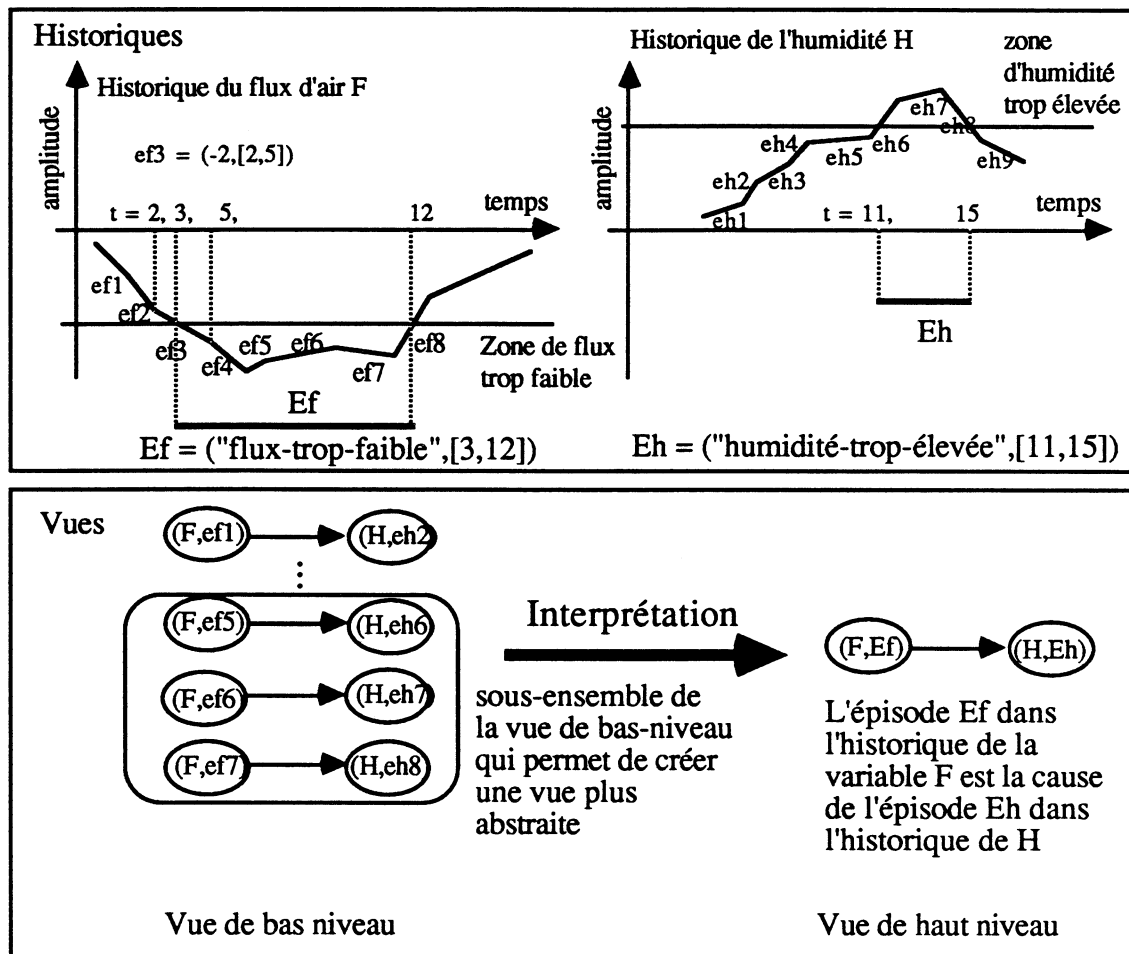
Historiques

Historique du flux d'air F

amplitude

ef3 = (-2,[2,5])

t = 2, 3, 5, 12 temps

ef1 ef2 ef3 ef4 ef5 ef6 ef7 ef8

Zone de flux trop faible

Ef

Ef = ("flux-trop-faible",[3,12])

Historique de l'humidité H

zone d'humidité trop élevée

amplitude

eh1 eh2 eh3 eh4 eh5 eh6 eh7 eh8 eh9

t = 11, 15 temps

Eh

Eh = ("humidité-trop-élevée",[11,15])

Vues

(F,ef1) (H,eh2)

(F,ef5) (H,eh6)

(F,ef6) (H,eh7)

(F,ef7) (H,eh8)

Interprétation

sous-ensemble de la vue de bas-niveau qui permet de créer une vue plus abstraite

(F,Ef) (H,Eh)

L'épisode Ef dans l'historique de la variable F est la cause de l'épisode Eh dans l'historique de H

Vue de bas niveau

Vue de haut niveau